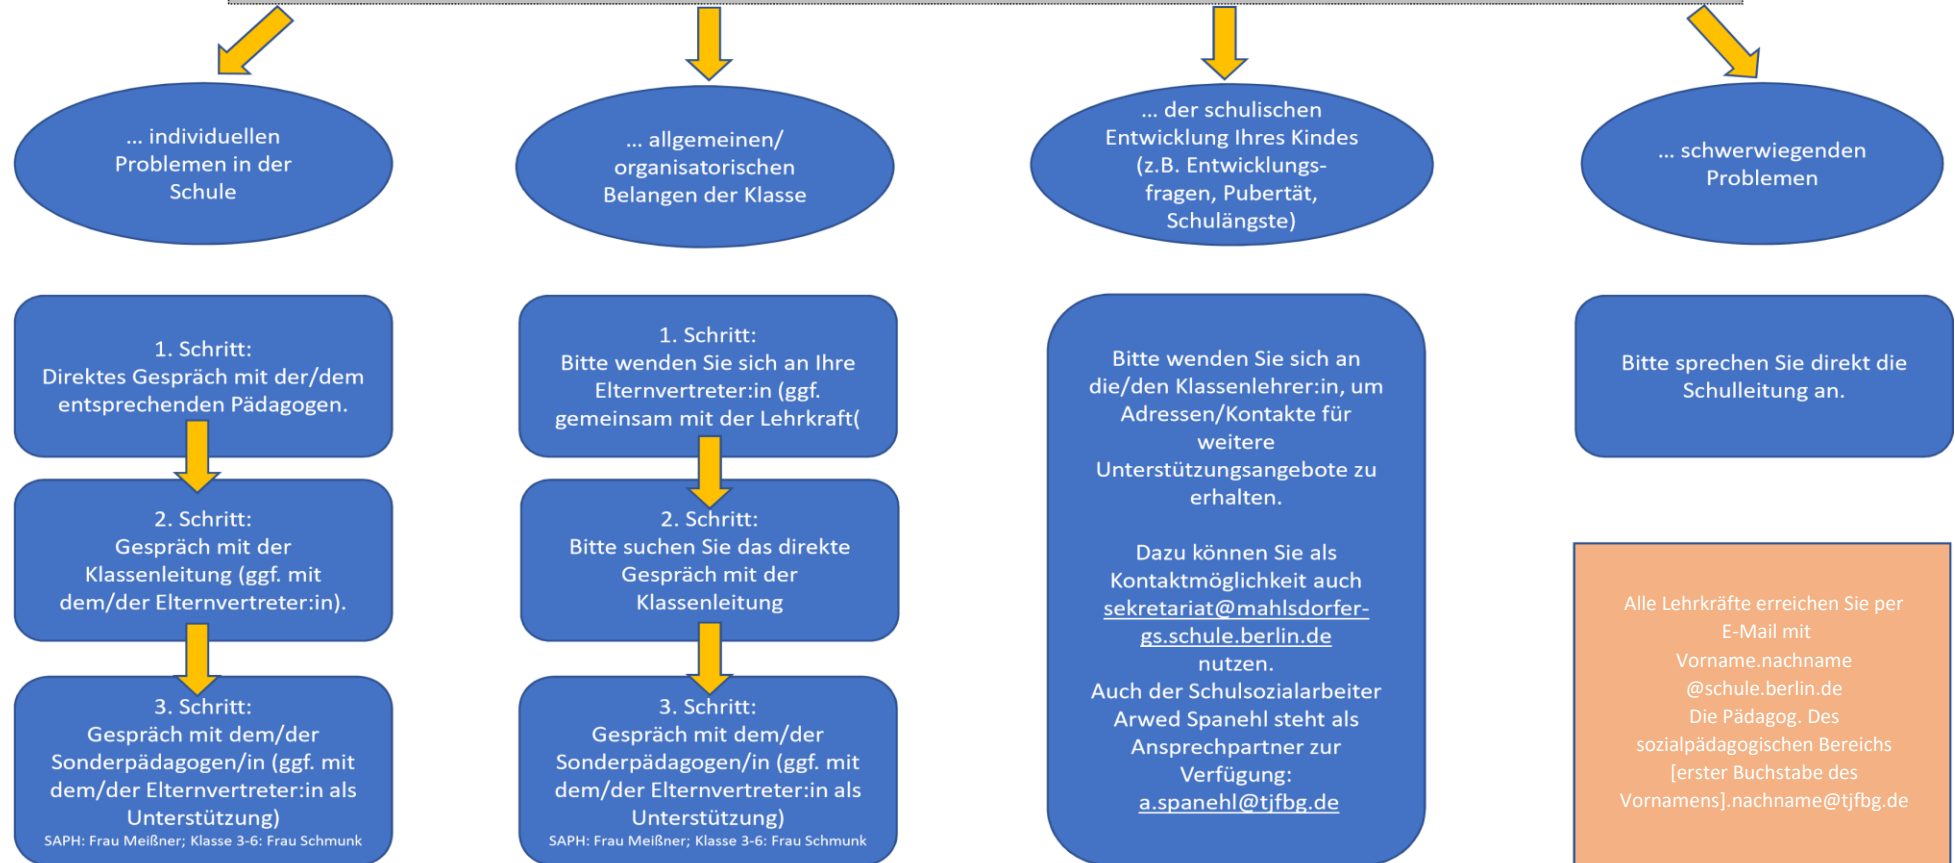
... individuellen Problemen in der Schule

1. Schritt:
Direktes Gespräch mit der/dem entsprechenden Pädagogen.

2. Schritt:
Gespräch mit der Klassenleitung (ggf. mit dem/der Elternvertreter:in).

3. Schritt:
Gespräch mit dem/der Sonderpädagogen/in (ggf. mit dem/der Elternvertreter:in als Unterstützung)
SAPH: Frau Meißner; Klasse 3-6: Frau Schmunk

... allgemeinen/ organisatorischen Belangen der Klasse

1. Schritt:
Bitte wenden Sie sich an Ihre Elternvertreter:in (ggf. gemeinsam mit der Lehrkraft(

2. Schritt:
Bitte suchen Sie das direkte Gespräch mit der Klassenleitung

3. Schritt:
Gespräch mit dem/der Sonderpädagogen/in (ggf. mit dem/der Elternvertreter:in als Unterstützung)
SAPH: Frau Meißner; Klasse 3-6: Frau Schmunk

... der schulischen Entwicklung Ihres Kindes (z.B. Entwicklungsfragen, Pubertät, Schulängste)

Bitte wenden Sie sich an die/den Klassenlehrer:in, um Adressen/Kontakte für weitere Unterstützungsangebote zu erhalten.

Dazu können Sie als Kontaktmöglichkeit auch sekretariat@mahlsdorfer-gs.schule.berlin.de nutzen.
Auch der Schulsozialarbeiter Arwed Spanehl steht als Ansprechpartner zur Verfügung:
a.spanehl@tjfbg.de

... schwerwiegenden Problemen

Bitte sprechen Sie direkt die Schulleitung an.

Alle Lehrkräfte erreichen Sie per E-Mail mit Vorname.nachname @schule.berlin.de
Die Pädagog. Des sozialpädagogischen Bereichs [erster Buchstabe des Vornamens].nachname@tjfbg.de